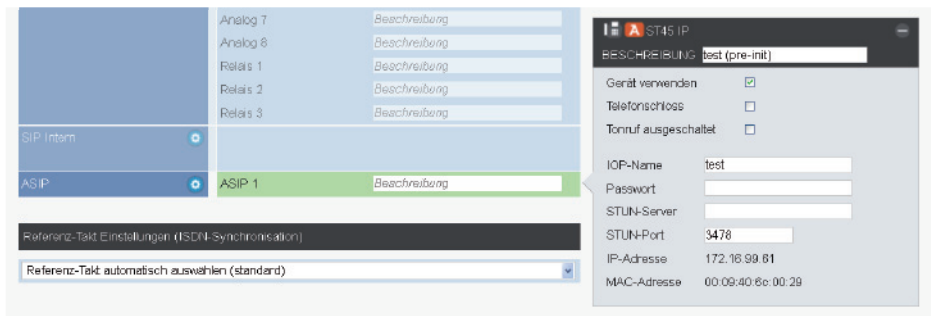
Analog 7 Beschreibung
Analog 8 Beschreibung
Relais 1 Beschreibung
Relais 2 Beschreibung
Relais 3 Beschreibung

SIP Intern

ASIP
ASIP 1 Beschreibung

Referenz-Takt Einstellungen (ISDN-Synchronisation)

Referenz-Takt automatisch auswählen (standard)

A ST45 IP
BESCHREIBUNG test (pre-init)

Gerät verwenden
Telefonschloss
Tonruf ausgeschaltet

IOP-Name test
Passwort
STUN-Server
STUN-Port 3478
IP-Adresse 172.16.99.61
MAC-Adresse 00:09:40:6c:00:29